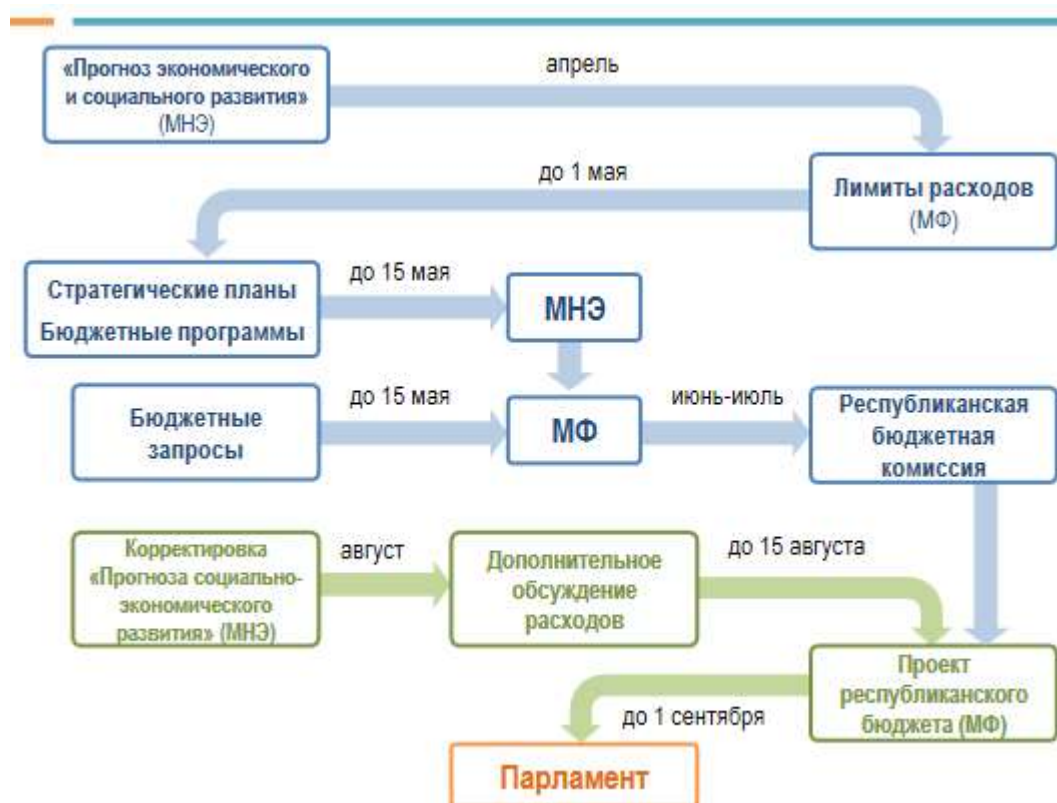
«Прогноз экономического и социального развития» (МНЭ)

апрель

Лимиты расходов (МФ)

до 1 мая

Стратегические планы
Бюджетные программы

до 15 мая

МНЭ

Бюджетные запросы

до 15 мая

МФ

июнь-июль

Республиканская бюджетная комиссия

Корректировка «Прогноза социально-экономического развития» (МНЭ)

август

Дополнительное обсуждение расходов

до 15 августа

Проект республиканского бюджета (МФ)

до 1 сентября

Парламент